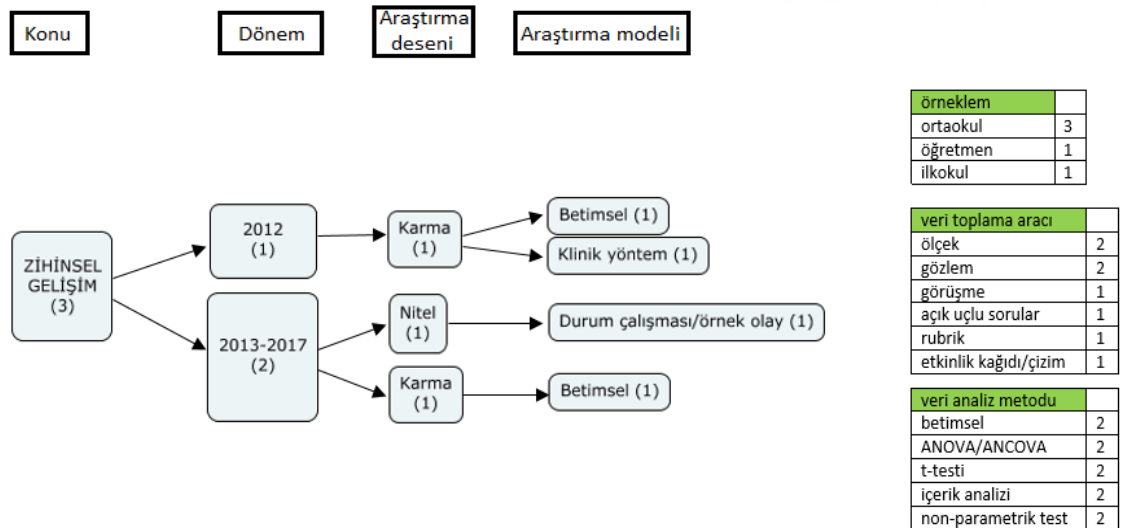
Konu

Dönem

Araştırma deseni

Araştırma modeli

ZİHİNSEL GELİŞİM (3)

2012 (1)

2013-2017 (2)

Karma (1)

Nitel (1)

Karma (1)

Betimsel (1)

Klinik yöntem (1)

Durum çalışması/örnek olay (1)

Betimsel (1)

| örneklem | |
|---|---|
| ortaokul | 3 |
| öğretmen | 1 |
| ilkokul | 1 |

| veri toplama aracı | |
|---|---|
| ölçek | 2 |
| gözlem | 2 |
| görüşme | 1 |
| açık uçlu sorular | 1 |
| rubrik | 1 |
| etkinlik kağıdı/çizim | 1 |

| veri analiz metodu | |
|---|---|
| betimsel | 2 |
| ANOVA/ANCOVA | 2 |
| t-testi | 2 |
| içerik analizi | 2 |
| non-parametrik test | 2 |